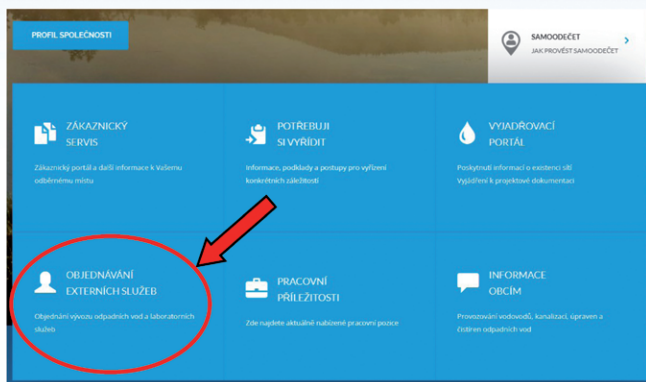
PROFIL SPOLEČNOSTI

SAMOODEČET
JAK PROVÉST SAMOODEČET

ZÁKAZNICKÝ SERVIS
Zákaznický portál a další informace k Vašemu odběrnému místu

POTŘEBUJI SI VYŘÍDIT
Informace, podklady a postupy pro vyřízení konkrétních záležitostí

VYJADŘOVACÍ PORTÁL
Poskytnutí informací o existenci sítí Vyjádření k projektové dokumentaci

OBJEDNÁVÁNÍ EXTERNÍCH SLUŽEB
Objednání vývozu odpadních vod a laboratorních služeb

PRACOVNÍ PŘÍLEŽITOSTI
Zde najdete aktuálně nabízené pracovní pozice

INFORMACE OBCÍM
Provozování vodovodů, kanalizací, úpravan a čistíren odpadních vod